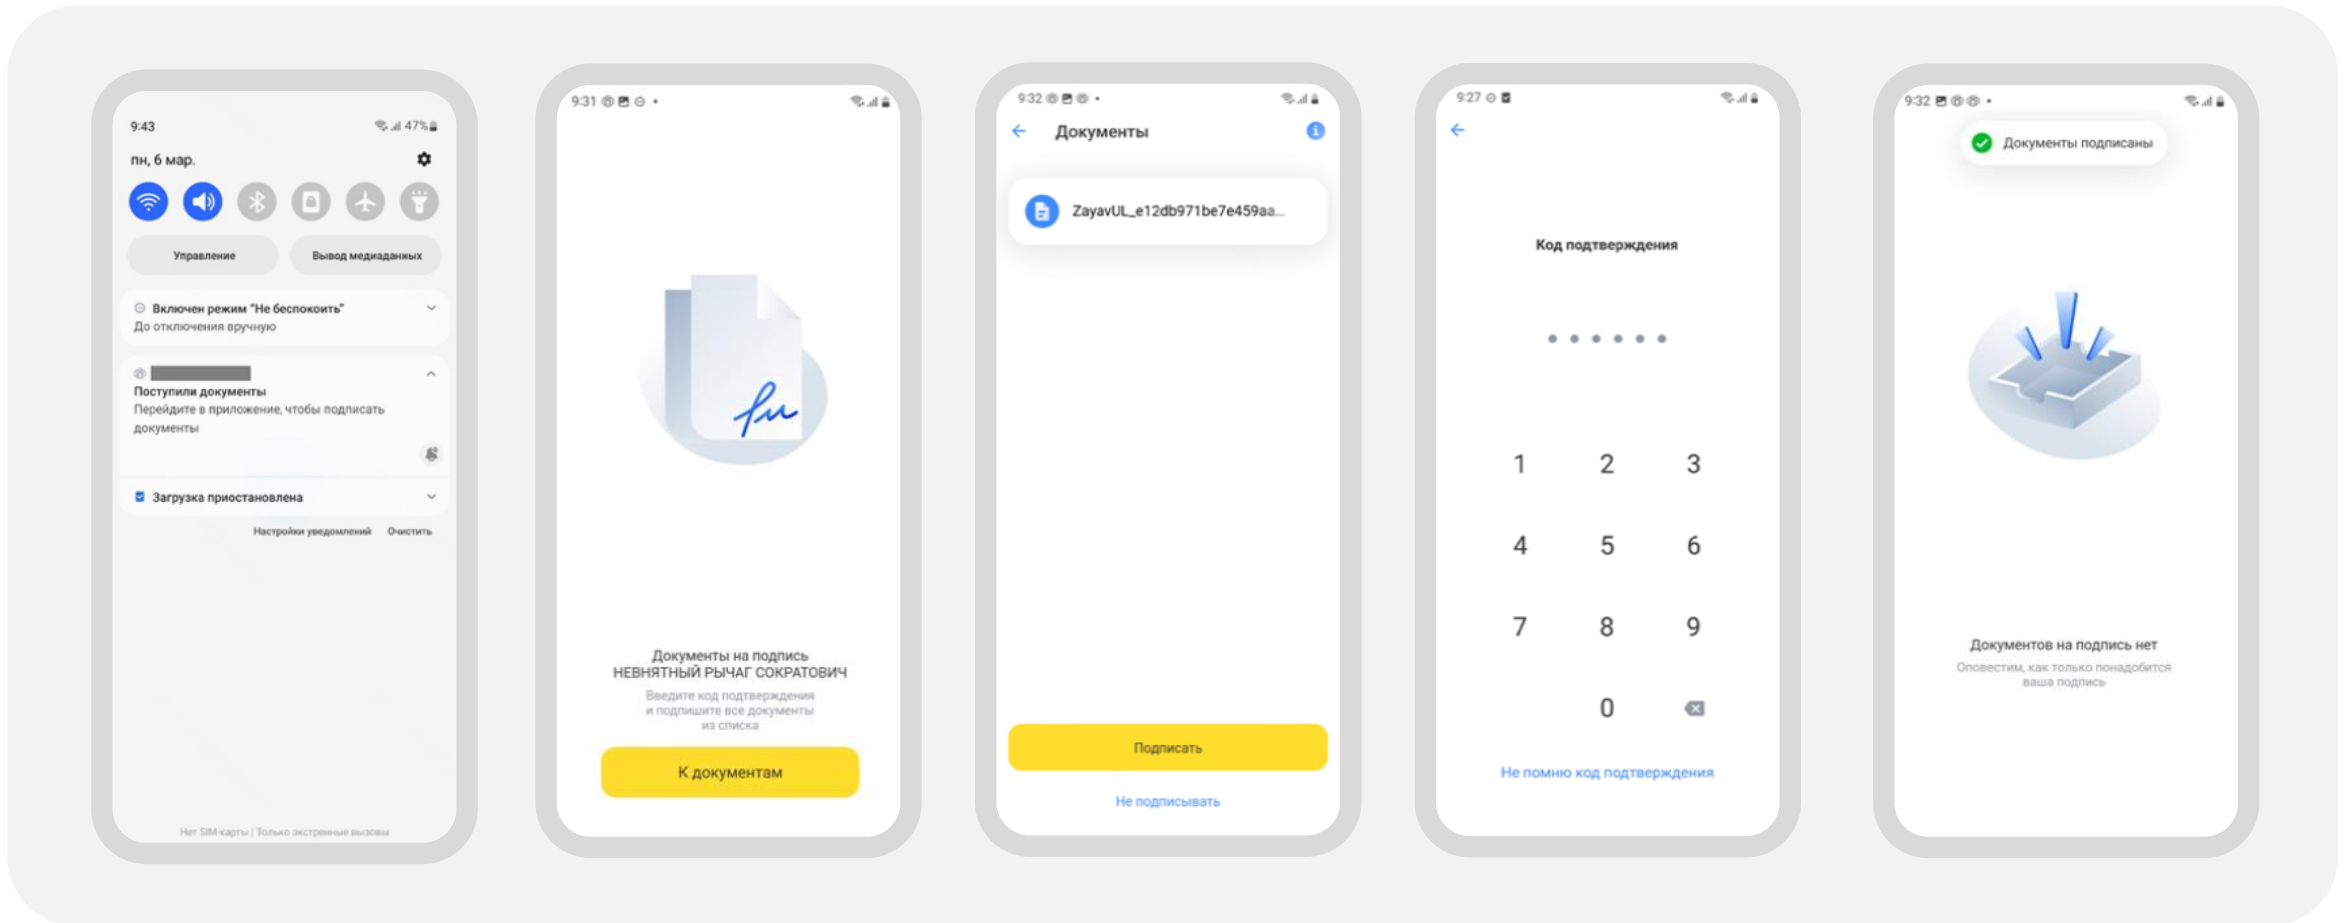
9:43
47%
пн, 6 мар.
Управление
Вывод медиаданных
Включен режим "Не беспокоить"
До отключения вручную
Поступили документы
Перейдите в приложение, чтобы подписать документы
Загрузка приостановлена
Настройки уведомлений
Очистить
Нет SIM-карты | Только экстренные вызовы

9:31
Документы на подпись
НЕВНЯТНЫЙ РЫЧАГ СОКРАТОВИЧ
Введите код подтверждения и подпишите все документы из списка
К документам

9:32
Документы
ZayavUL_e12db971be7e459aa...
Подписать
Не подписывать

9:27
Код подтверждения
1
2
3
4
5
6
7
8
9
0
Не помню код подтверждения

9:32
Документы подписаны
Документов на подпись нет
Оповестим, как только понадобится ваша подпись